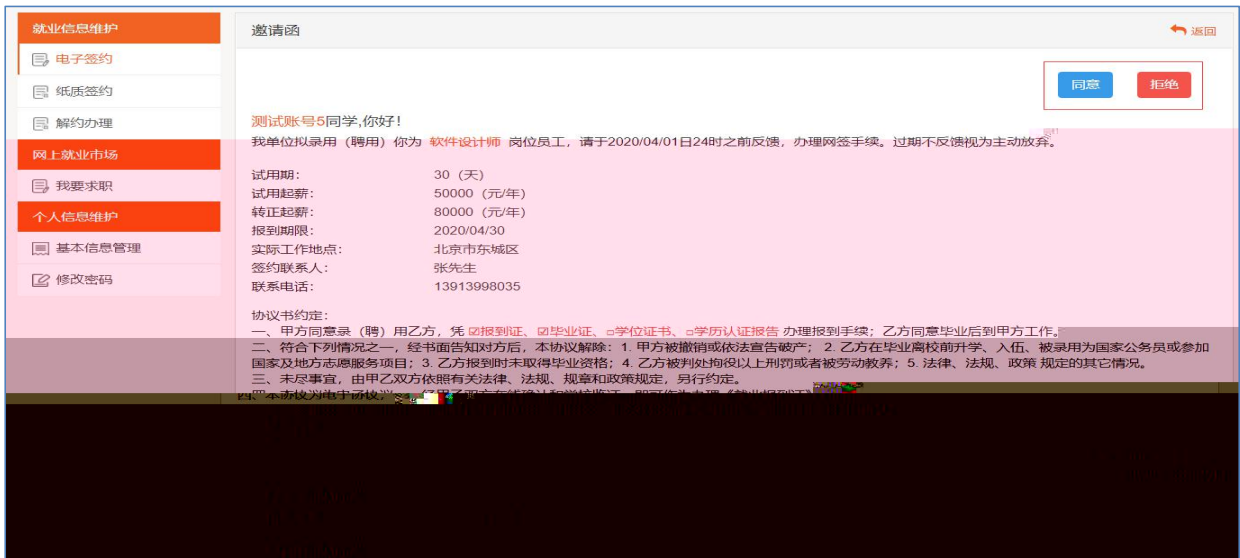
就业信息维护
电子签约
纸质签约
解约办理
网上就业市场
我要求职
个人信息维护
基本信息管理
修改密码

邀请函
返回
同意
拒绝

测试账号5同学,你好!
我单位拟录用（聘用）你为 软件设计师 岗位员工，请于2020/04/01日24时之前反馈，办理网签手续。过期不反馈视为主动放弃。

试用期: 30（天）
试用起薪: 50000（元/年）
转正起薪: 80000（元/年）
报到期限: 2020/04/30
实际工作地点: 北京市东城区
签约联系人: 张先生
联系电话: 13913998035

协议书约定:
一、甲方同意录（聘）用乙方，凭 ☑报到证、☑毕业证、□学位证书、□学历认证报告 办理报到手续；乙方同意毕业后到甲方工作。
二、符合下列情况之一，经书面告知对方后，本协议解除：1. 甲方被撤销或依法宣告破产；2. 乙方在毕业离校前升学、入伍、被录用为国家公务员或参加国家及地方志愿服务项目；3. 乙方报到时未取得毕业资格；4. 乙方被判处拘役以上刑罚或者被劳动教养；5. 法律、法规、政策 规定的其它情况。
三、未尽事宜，由甲乙双方依照有关法律、法规、规章和政策规定，另行约定。
四、本协议为电子协议，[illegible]